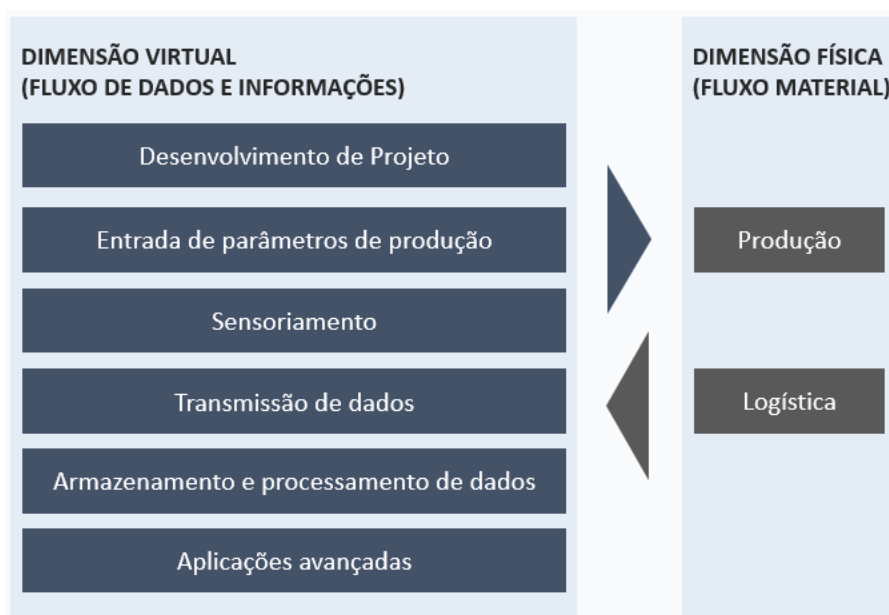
DIMENSÃO VIRTUAL
(FLUXO DE DADOS E INFORMAÇÕES)

Desenvolvimento de Projeto

Entrada de parâmetros de produção

Sensoriamento

Transmissão de dados

Armazenamento e processamento de dados

Aplicações avançadas

DIMENSÃO FÍSICA
(FLUXO MATERIAL)

Produção

Logística